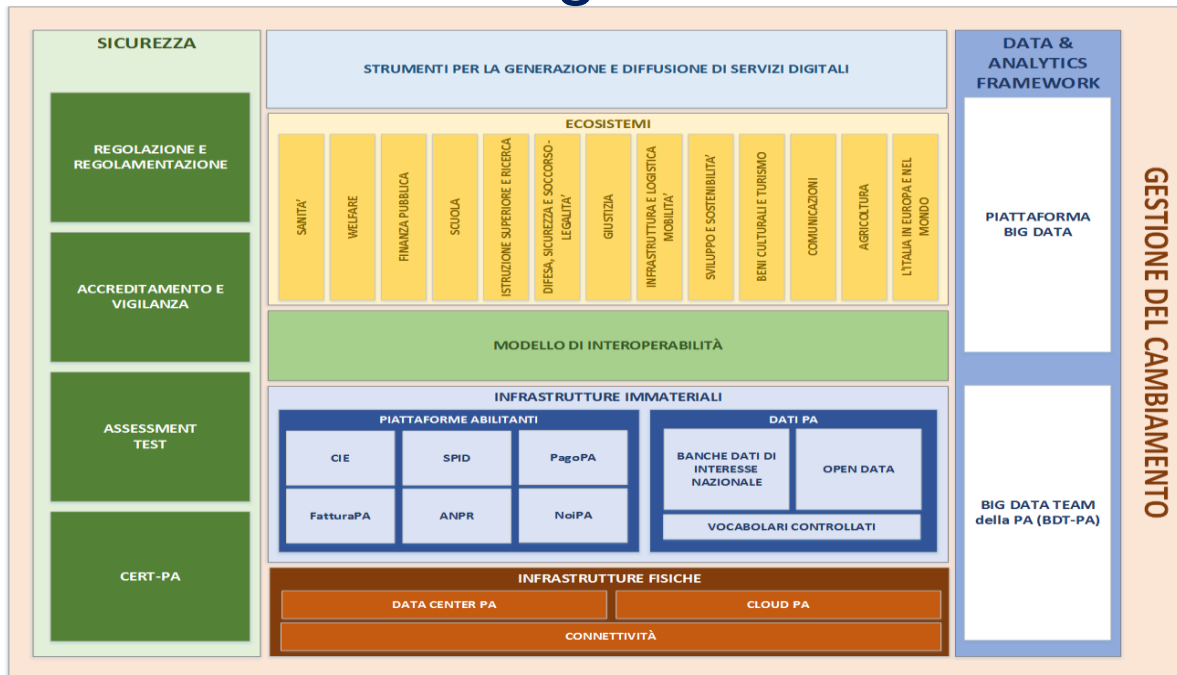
SICUREZZA

REGOLAZIONE E REGOLAMENTAZIONE

ACCREDITAMENTO E VIGILANZA

ASSESSMENT TEST

CERT-PA

STRUMENTI PER LA GENERAZIONE E DIFFUSIONE DI SERVIZI DIGITALI

ECOSISTEMI

SANITA'

WELFARE

FINANZA PUBBLICA

SCUOLA

ISTRUZIONE SUPERIORE E RICERCA

DIFESA, SICUREZZA E SOCCORSO-LEGALITA'

GIUSTIZIA

INFRASTRUTTURA E LOGISTICA MOBILITA'

SVILUPPO E SOSTENIBILITA'

BENI CULTURALI E TURISMO

COMUNICAZIONI

AGRICOLTURA

L'ITALIA IN EUROPA E NEL MONDO

MODELLO DI INTEROPERABILITÀ

INFRASTRUTTURE IMMATERIALI

PIATTAFORME ABILITANTI

| CIE | SPID | PagoPA |
|---|---|---|
| FatturaPA | ANPR | NoiPA |

DATI PA

BANCHE DATI DI INTERESSE NAZIONALE

OPEN DATA

VOCABOLARI CONTROLLATI

INFRASTRUTTURE FISICHE

DATA CENTER PA

CLOUD PA

CONNETTIVITÀ

DATA & ANALYTICS FRAMEWORK

PIATTAFORMA BIG DATA

BIG DATA TEAM della PA (BDT-PA)

GESTIONE DEL CAMBIAMENTO